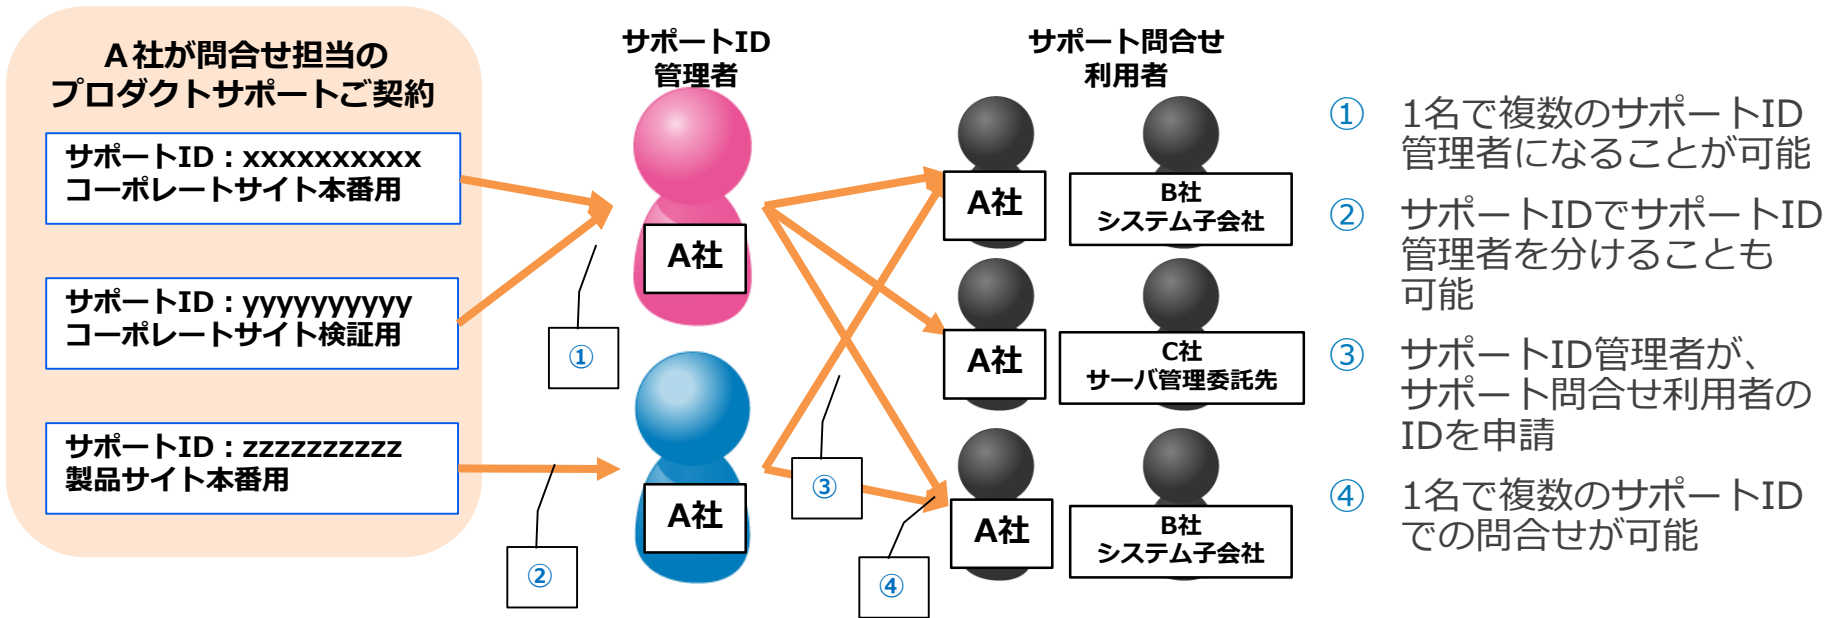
A 社が問合せ担当の
プロダクトサポートご契約

サポートID：xxxxxxxxxx
コーポレートサイト本番用

サポートID：yyyyyyyyyy
コーポレートサイト検証用

サポートID：zzzzzzzzzz
製品サイト本番用

サポートID
管理者

A社

A社

①

②

③

④

サポート問合せ
利用者

A社

B社
システム子会社

A社

C社
サーバ管理委託先

A社

B社
システム子会社

① 1名で複数のサポートID管理者になることが可能

② サポートIDでサポートID管理者を分けることも可能

③ サポートID管理者が、サポート問合せ利用者のIDを申請

④ 1名で複数のサポートIDでの問合せが可能